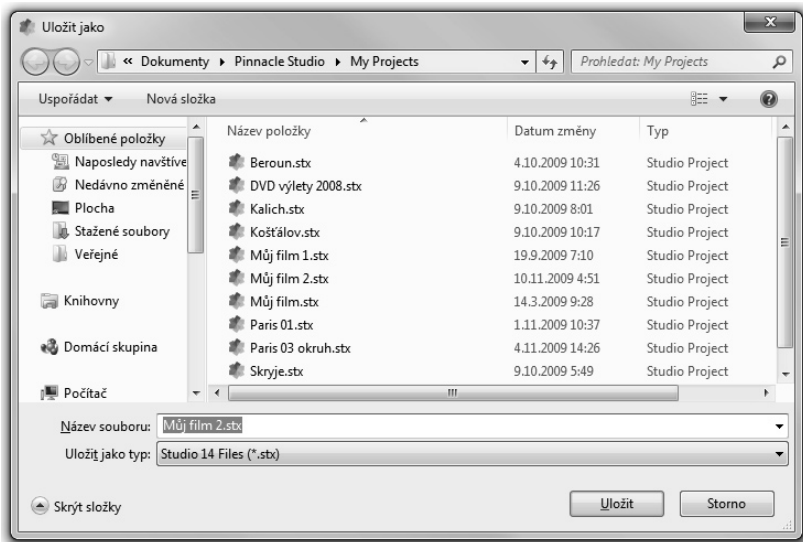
Uložit jako

« Dokumenty ▸ Pinnacle Studio ▸ My Projects

Prohledat: My Projects

Uspořádat ▾ Nová složka

Oblíbené položky
Naposledy navštíve
Nedávno změněné
Plocha
Stažené soubory
Veřejné

Knihovny

Domácí skupina

Počítač

| Název položky | Datum změny | Typ |
|---|---|---|
| Beroun.stx | 4.10.2009 10:31 | Studio Project |
| DVD výlety 2008.stx | 9.10.2009 11:26 | Studio Project |
| Kalich.stx | 9.10.2009 8:01 | Studio Project |
| Košťálov.stx | 9.10.2009 10:17 | Studio Project |
| Můj film 1.stx | 19.9.2009 7:10 | Studio Project |
| Můj film 2.stx | 10.11.2009 4:51 | Studio Project |
| Můj film.stx | 14.3.2009 9:28 | Studio Project |
| Paris 01.stx | 1.11.2009 10:37 | Studio Project |
| Paris 03 okruh.stx | 4.11.2009 14:26 | Studio Project |
| Skryje.stx | 9.10.2009 5:49 | Studio Project |

Název souboru: Můj film 2.stx

Uložit jako typ: Studio 14 Files (*.stx)

Skrýt složky

Uložit

Storno